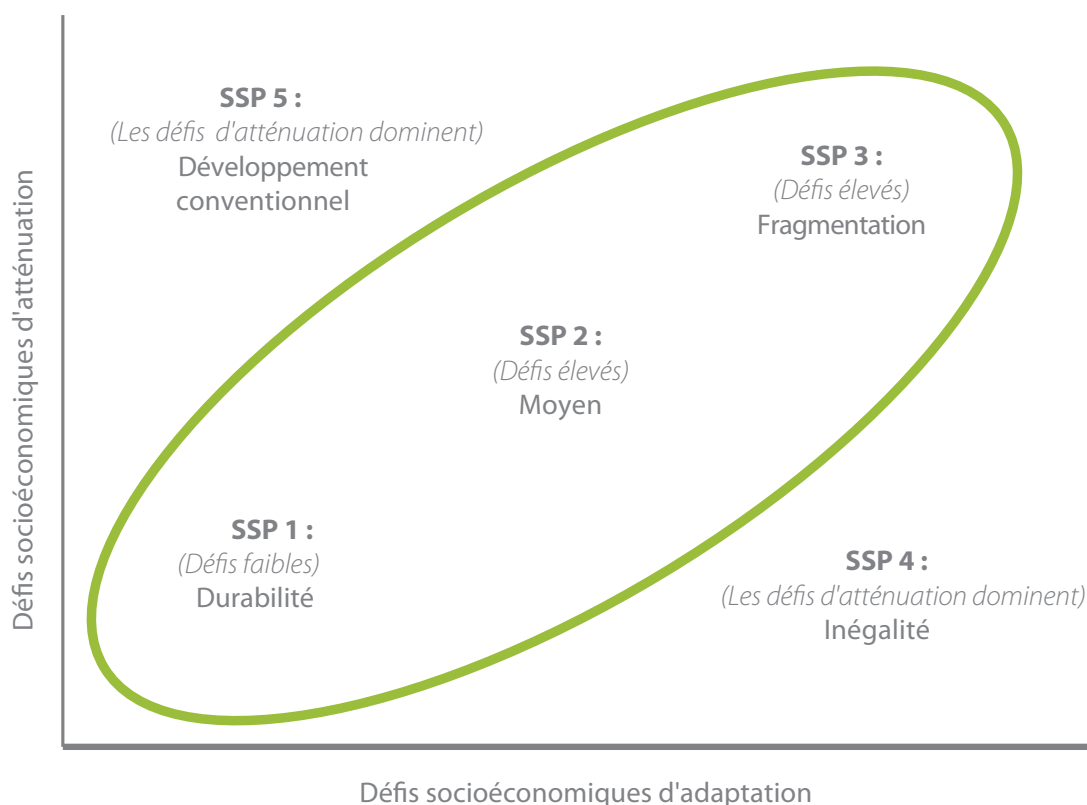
Défis socioéconomiques d'atténuation

SSP 5 :
(Les défis d'atténuation dominent)
Développement conventionnel

SSP 3 :
(Défis élevés)
Fragmentation

SSP 2 :
(Défis élevés)
Moyen

SSP 1 :
(Défis faibles)
Durabilité

SSP 4 :
(Les défis d'atténuation dominent)
Inégalité

Défis socioéconomiques d'adaptation